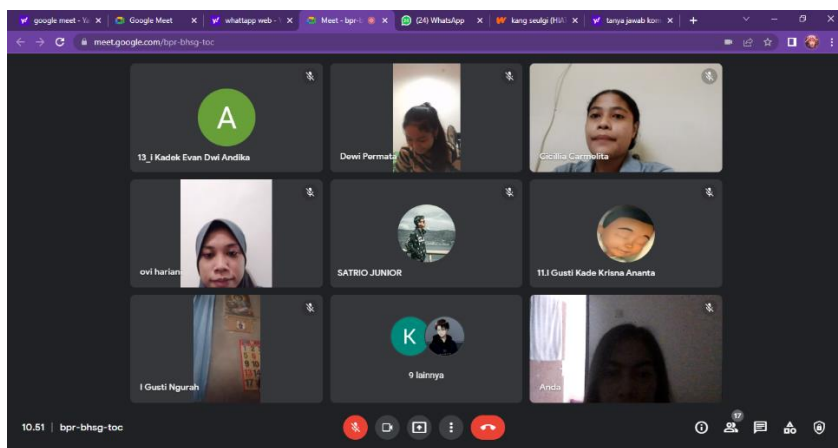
google meet - Ya ×
Google Meet ×
whattapp web - ×
Meet - bpr- ×
(24) WhatsApp ×
kang seulgi (HAT ×
tanya jawab kom ×
+
meet.google.com/bpr-bhsg-toc

A
13_I Kadek Evan Dwi Andika
Dowi Permata
Cicillia Carmelita
ovi harian
SATRIO JUNIOR
11.I Gusti Kade Krisna Ananta
I Gusti Ngurah
K
9 lainnya
Anda

10.51 | bpr-bhsg-toc
17